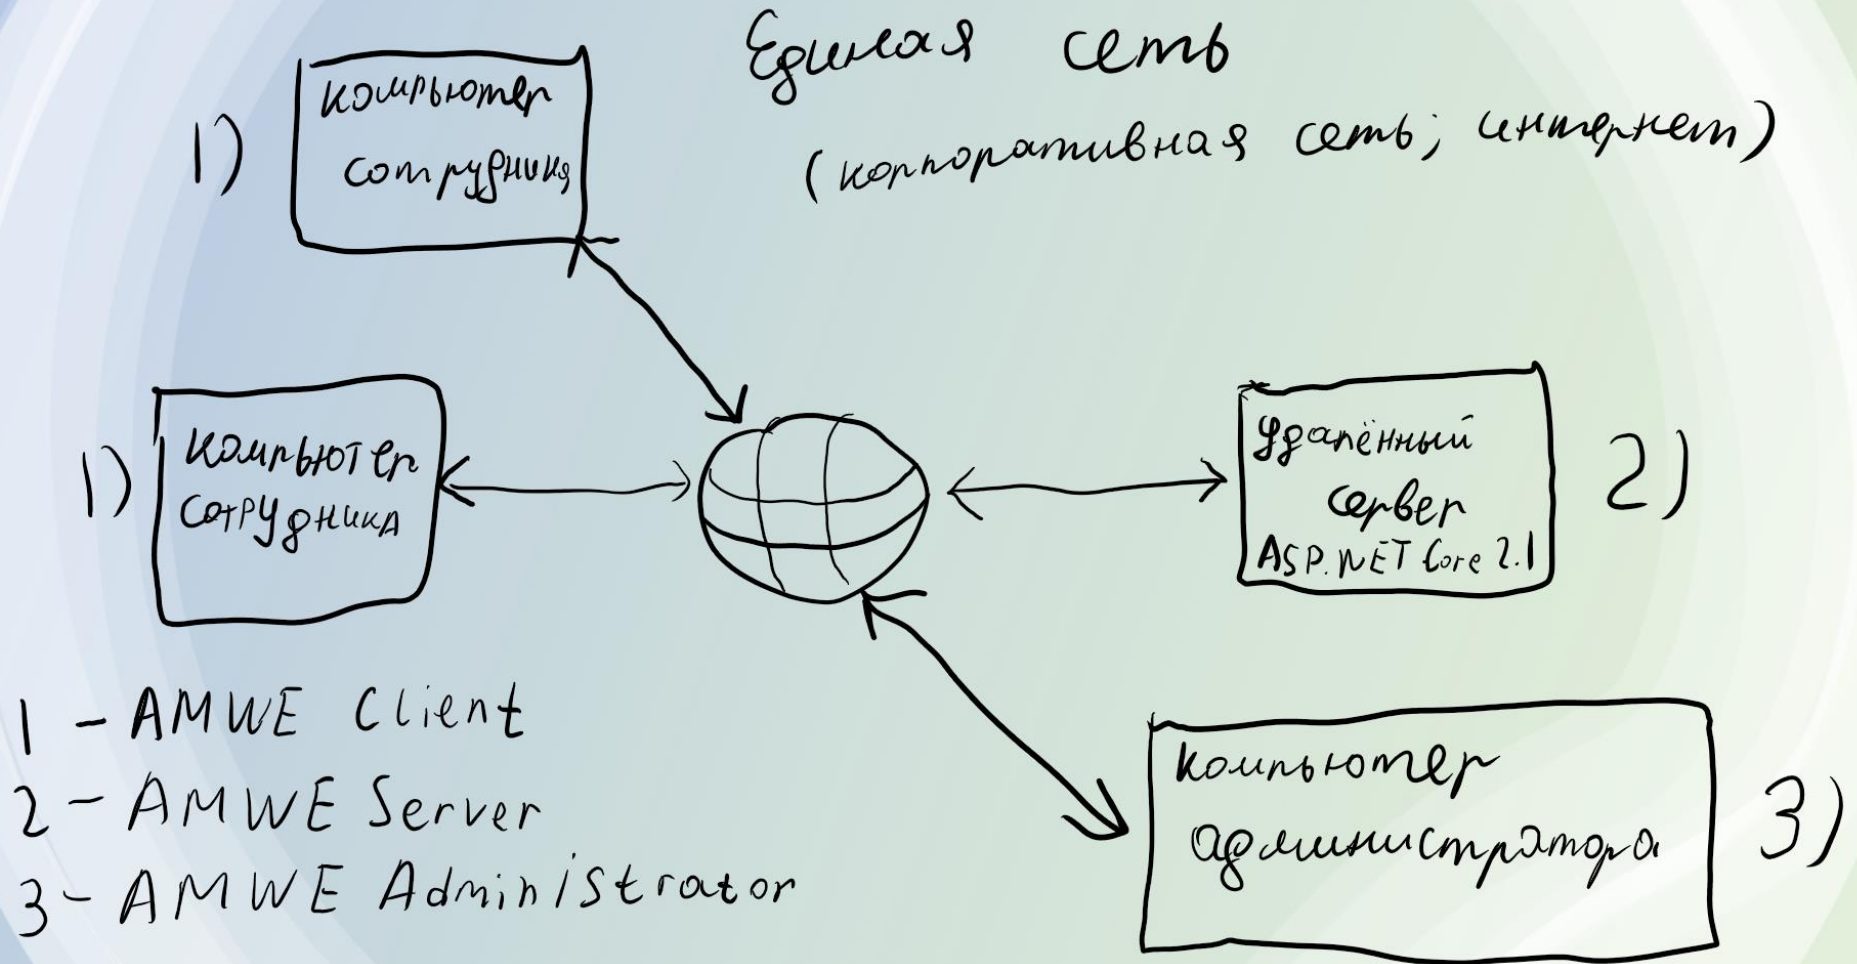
Единая сеть

(корпоративная сеть; интернет)

1) компьютер сотрудника

1) компьютер сотрудника

Удалённый сервер ASP.NET Core 2.1 2)

компьютер администратора 3)

1 - AMWE Client
2 - AMWE Server
3 - AMWE Administrator